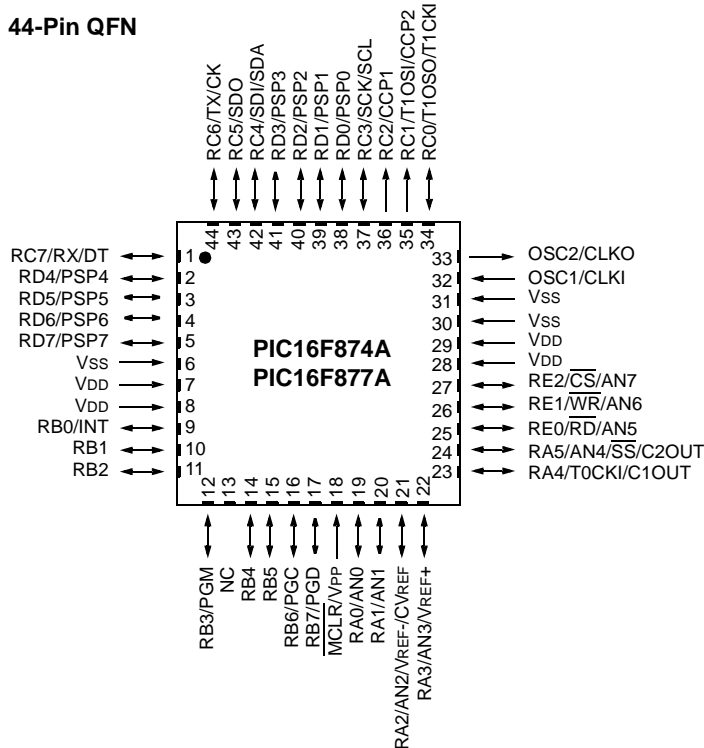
44-Pin QFN

RC6/TX/CK
RC5/SDO
RC4/SDI/SDA
RD3/PSP3
RD2/PSP2
RD1/PSP1
RD0/PSP0
RC3/SCK/SCL
RC2/CCP1
RC1/T1OSI/CCP2
RC0/T1OSO/T1CKI

44 43 42 41 40 39 38 37 36 35 34

RC7/RX/DT 1
RD4/PSP4 2
RD5/PSP5 3
RD6/PSP6 4
RD7/PSP7 5
VSS 6
VDD 7
VDD 8
RB0/INT 9
RB1 10
RB2 11

PIC16F874A
PIC16F877A

33 OSC2/CLKO
32 OSC1/CLKI
31 VSS
30 VSS
29 VDD
28 VDD
27 RE2/$\overline{CS}$/AN7
26 RE1/$\overline{WR}$/AN6
25 RE0/$\overline{RD}$/AN5
24 RA5/AN4/$\overline{SS}$/C2OUT
23 RA4/T0CKI/C1OUT

12 13 14 15 16 17 18 19 20 21 22

RB3/PGM
NC
RB4
RB5
RB6/PGC
RB7/PGD
$\overline{MCLR}$/VPP
RA0/AN0
RA1/AN1
RA2/AN2/VREF-/CVREF
RA3/AN3/VREF+